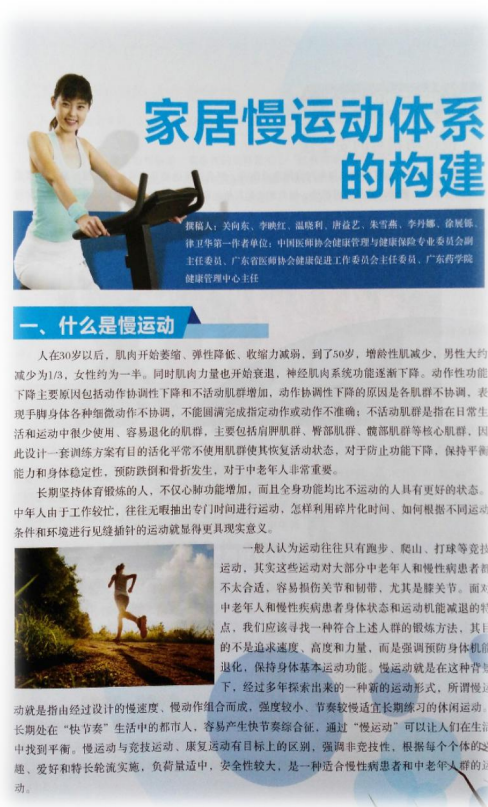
家居慢运动体系的构建

撰稿人：关向东、李映红、温晓利、唐益艺、朱雪燕、李丹娜、徐展强、
律卫华第一作者单位：中国医师协会健康管理与健康保险专业委员会副主任委员、广东省医师协会健康促进工作委员会主任委员、广东药学院健康管理中心主任

一、什么是慢运动

人在30岁以后，肌肉开始萎缩、弹性降低、收缩力减弱，到了50岁，增龄性肌减少，男性大约减少为1/3，女性约为一半。同时肌肉力量也开始衰退，神经肌肉系统功能逐渐下降。动作性功能下降主要原因包括动作协调性下降和不活动肌群增加，动作协调性下降的原因是各肌群不协调、表现手脚身体各种细微动作不协调，不能圆满完成指定动作或动作不准确；不活动肌群是指在日常生活和运动中很少使用、容易退化的肌群，主要包括肩胛肌群、臀部肌群、髋部肌群等核心肌群。因此设计一套训练方案有目的活化平常不使用肌群使其恢复活动状态，对于防止功能下降，保持平衡能力和身体稳定性，预防跌倒和骨折发生，对于中老年人非常重要。

长期坚持体育锻炼的人，不仅心肺功能增加，而且全身功能均比不运动的人具有更好的状态。中年人由于工作较忙，往往无暇抽出专门时间进行运动，怎样利用碎片化时间，如何根据不同运动条件和环境进行见缝插针的运动就显得更具现实意义。

一般人认为运动往往只有跑步、爬山、打球等竞技运动，其实这些运动对大部分中老年人和慢性病患者都不太合适，容易损伤关节和韧带，尤其是膝关节。面对中老年人和慢性疾病患者身体状态和运动机能减退的特点，我们应该寻找一种符合上述人群的锻炼方法，其目的不是追求速度、高度和力量，而是强调预防身体机能退化，保持身体基本运动功能。慢运动就是在这种背景下，经过多年探索出来的一种新的运动形式，所谓慢运动就是指由经过设计的慢速度、慢动作组合而成，强度较小、节奏较慢适宜长期练习的休闲运动。长期处在"快节奏"生活中的都市人，容易产生快节奏综合征，通过"慢运动"可以让人们在生活中找到平衡。慢运动与竞技运动、康复运动有目标上的区别，强调非竞技性，根据每个个体的选趣、爱好和特长轮流实施，负荷量适中，安全性较大，是一种适合慢性病患者和中老年人群的运动。